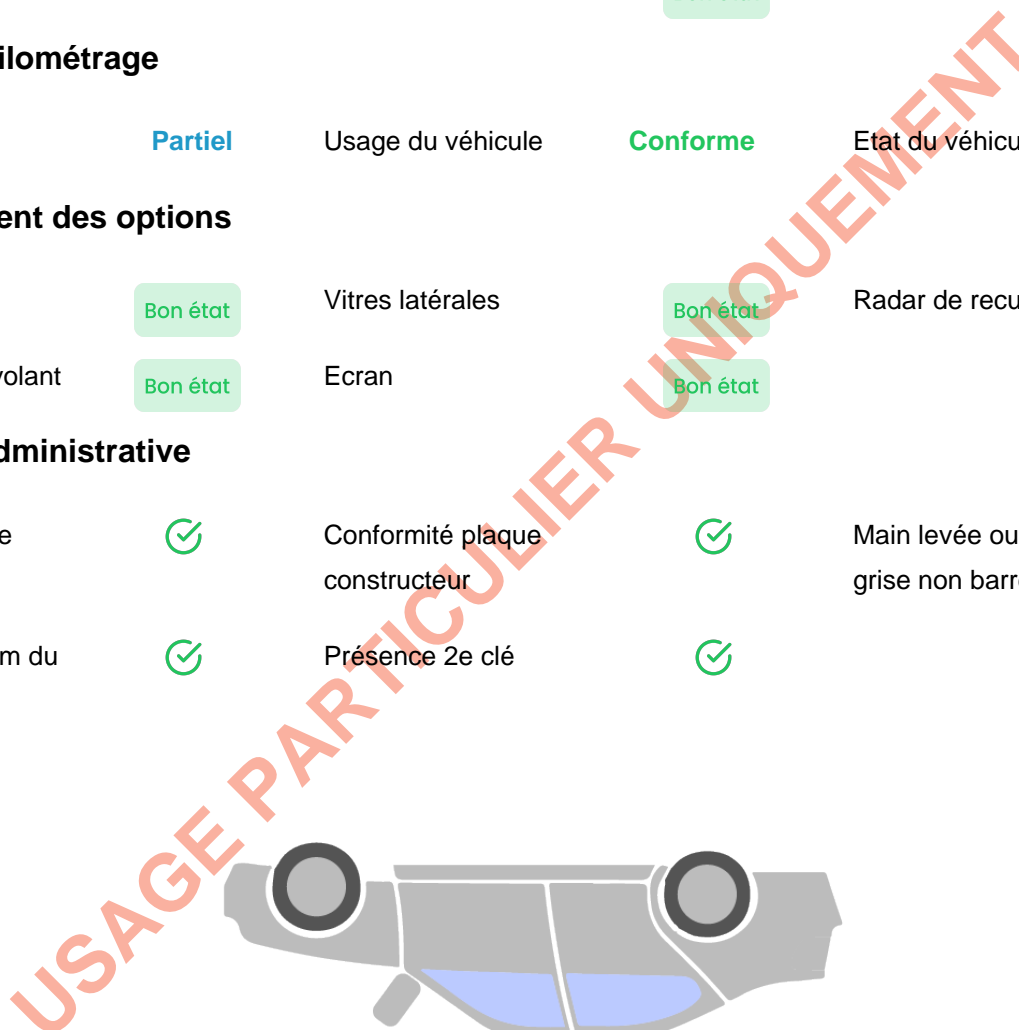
ilométrage

Partiel Usage du véhicule Conforme Etat du véhicu

ent des options

Bon état Vitres latérales Bon état Radar de recu

volant Bon état Ecran Bon état

dministrative

e Conformité plaque constructeur Main levée ou grise non barr

m du Présence 2e clé

USAGE PARTICULIER UNIQUEMENT